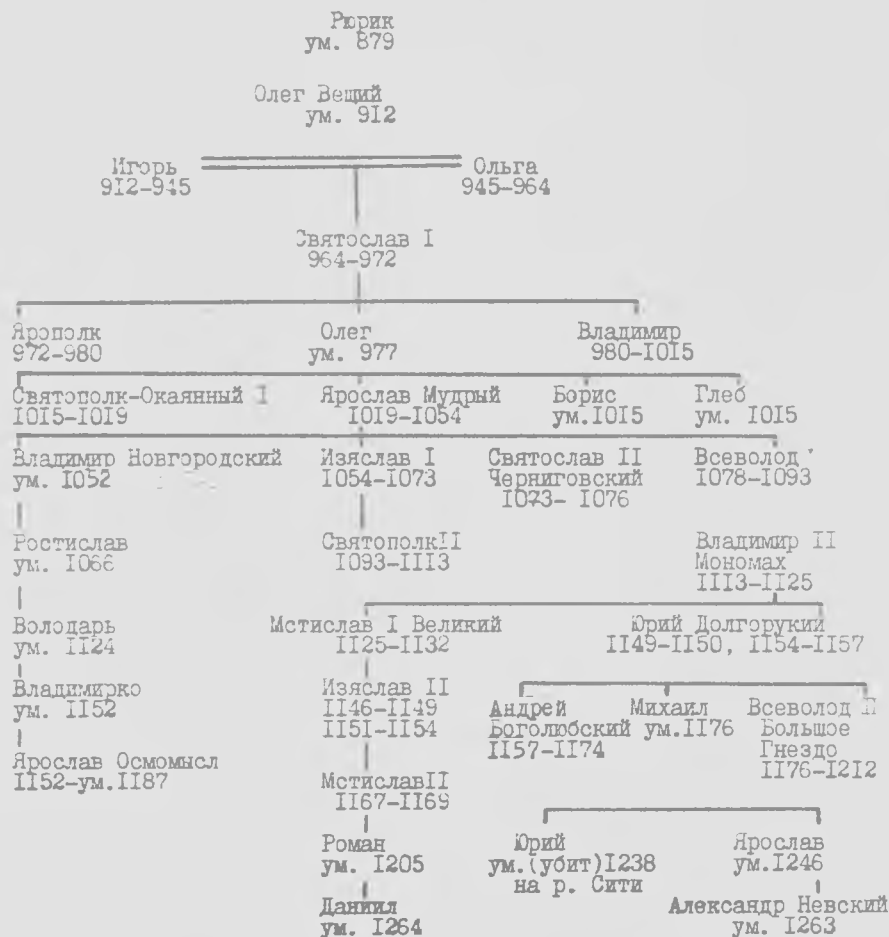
Рюрик
ум. 879

Олег Вещий
ум. 912

Игорь
912-945

Ольга
945-964

Святослав I
964-972

Ярополк
972-980

Олег
ум. 977

Владимир
980-1015

Святополк-Окаянный I
1015-1019

Ярослав Мудрый
1019-1054

Борис
ум.1015

Глеб
ум. 1015

Владимир Новгородский
ум. 1052

Изяслав I
1054-1073

Святослав II
Черниговский
1073- 1076

Всеволод
1078-1093

Ростислав
ум. 1066

Святополк II
1093-1113

Владимир II
Мономах
1113-1125

Володарь
ум. 1124

Мстислав I Великий
1125-1132

Юрий Долгорукий
1149-1150, 1154-1157

Владимирко
ум. 1152

Изяслав II
1146-1149
1151-1154

Андрей
Боголюбский
1157-1174

Михаил
ум.1176

Всеволод III
Большое
Гнездо
1176-1212

Ярослав Осмомысл
1152-ум.1187

Мстислав II
1167-1169

Роман
ум. 1205

Юрий
ум.(убит)1238
на р. Сити

Ярослав
ум.1246

Даниил
ум. 1264

Александр Невский
ум. 1263